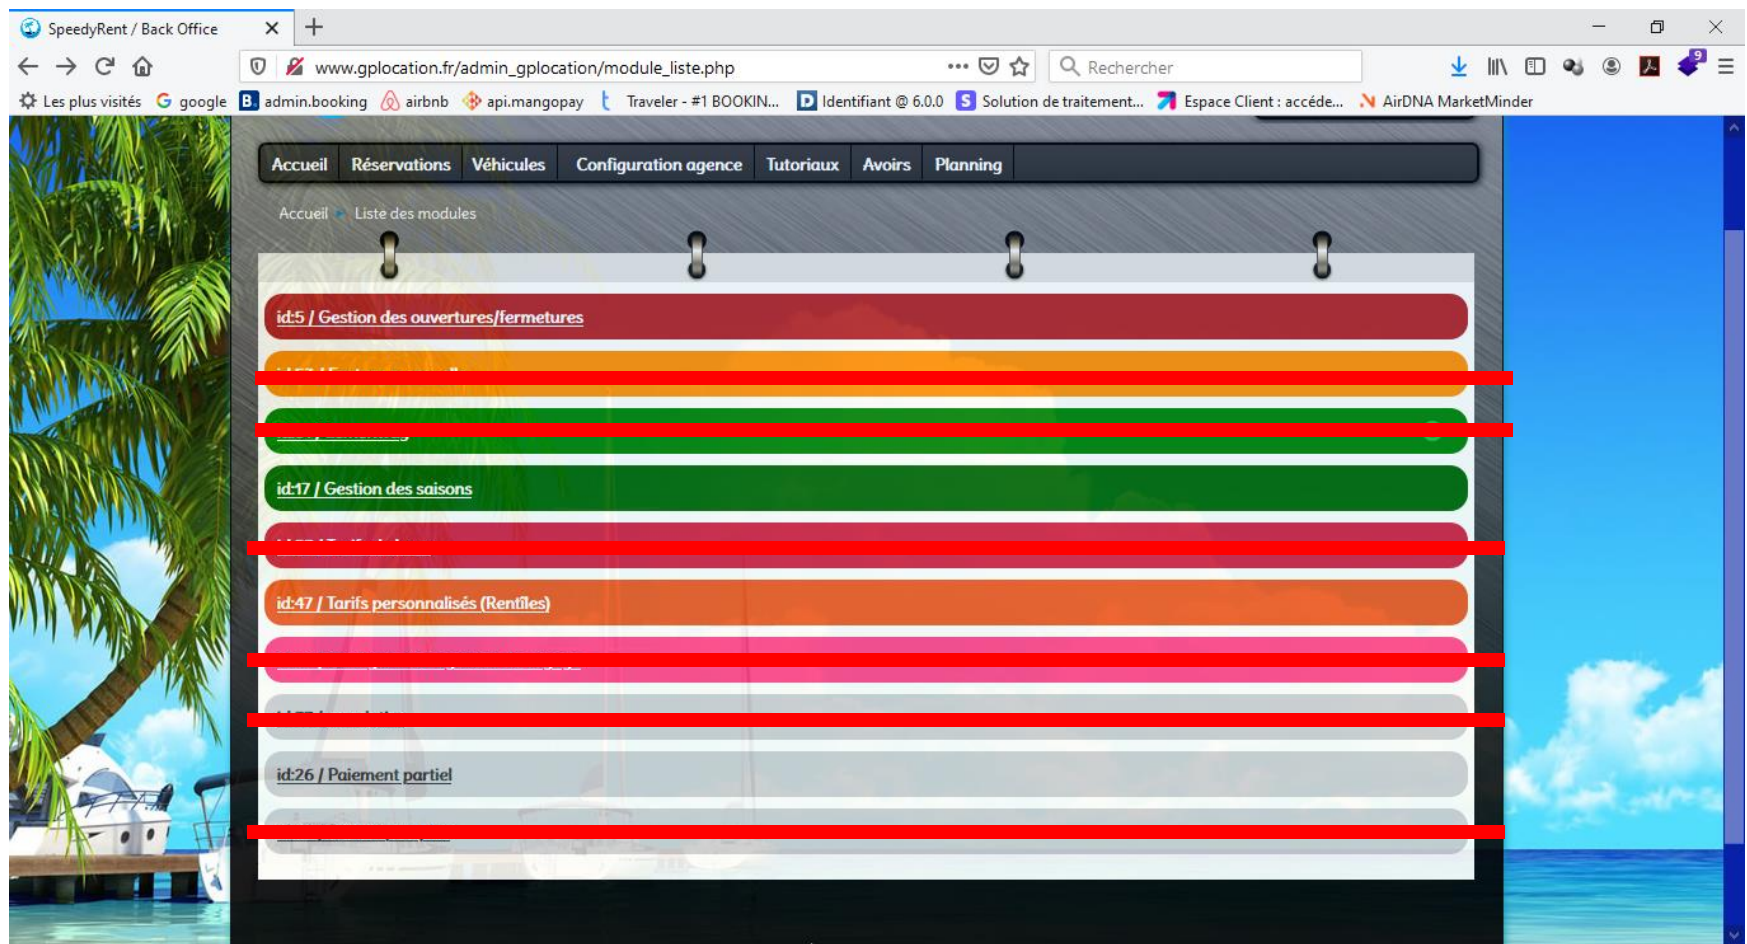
SpeedyRent / Back Office

www.gplocation.fr/admin_gplocation/module_liste.php

Rechercher

Les plus visités  google  admin.booking  airbnb  api.mangopay  Traveler - #1 BOOKIN...  Identifiant @ 6.0.0  Solution de traitement...  Espace Client : accéde...  AirDNA MarketMinder

Accueil | Réservations | Véhicules | Configuration agence | Tutoriaux | Avoirs | Planning

Accueil > Liste des modules

id:5 / Gestion des ouvertures/fermetures

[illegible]

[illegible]

id:17 / Gestion des saisons

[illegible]

id:47 / Tarifs personnalisés (Rentîles)

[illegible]

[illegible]

id:26 / Paiement partiel

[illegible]